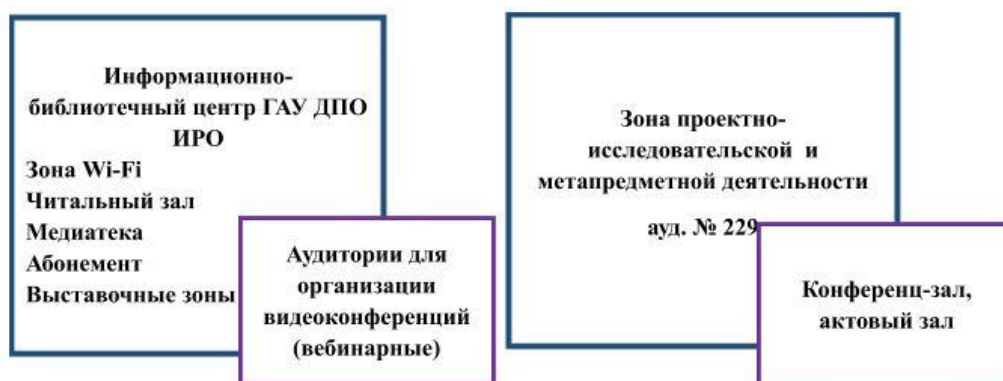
Информационно-библиотечный центр ГАУ ДПО ИРО
Зона Wi-Fi
Читальный зал
Медиатека
Абонемент
Выставочные зоны

Аудитории для организации видеоконференций (вебинарные)

Зона проектно-исследовательской и метапредметной деятельности

ауд. № 229

Конференц-зал, актовый зал